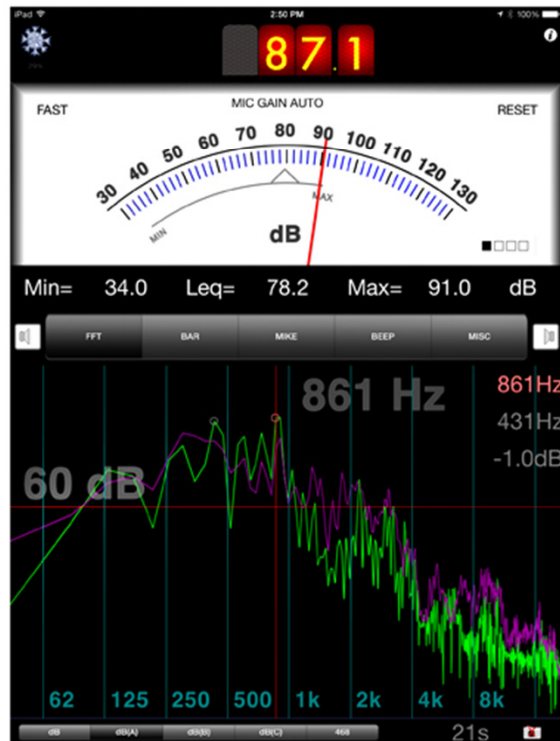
iPad 2:50 PM 100%

87.1

FAST MIC GAIN AUTO RESET

30 40 50 60 70 80 90 100 110 120 130

MIN MAX

dB

Min= 34.0 Leq= 78.2 Max= 91.0 dB

FFT BAR MIKE BEEP MISC

861 Hz

861Hz
431Hz
-1.0dB

60 dB

62 125 250 500 1k 2k 4k 8k

dB dB(A) dB(B) dB(C) 468 21s